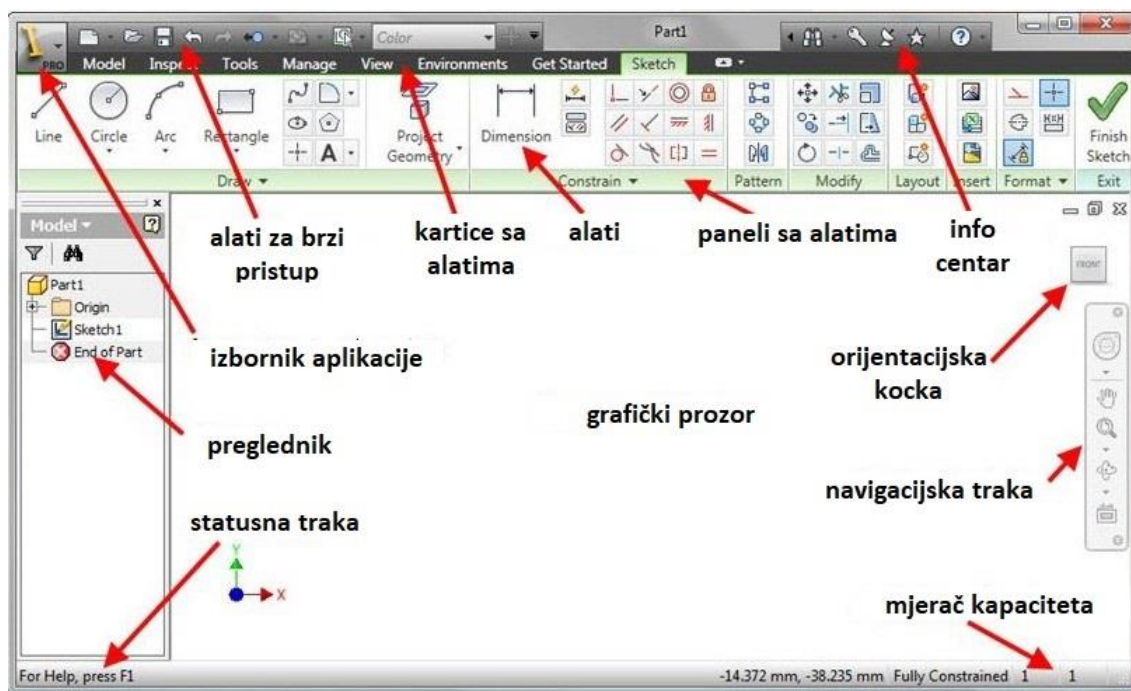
PRO Color Part1

Model Inspect Tools Manage View Environments Get Started Sketch

Line Circle Arc Rectangle Project Geometry Dimension Finish Sketch

Draw ▾ Constrain ▾ Pattern Modify Layout Insert Format ▾ Exit

Model ▾

Part1
Origin
Sketch1
End of Part

FRONT

alati za brzi pristup

kartice sa alatima

alati

paneli sa alatima

info centar

izbornik aplikacije

orijentacijska kocka

grafički prozor

preglednik

navigacijska traka

statusna traka

Y
X

mjerač kapaciteta

For Help, press F1

-14.372 mm, -38.235 mm Fully Constrained 1 1